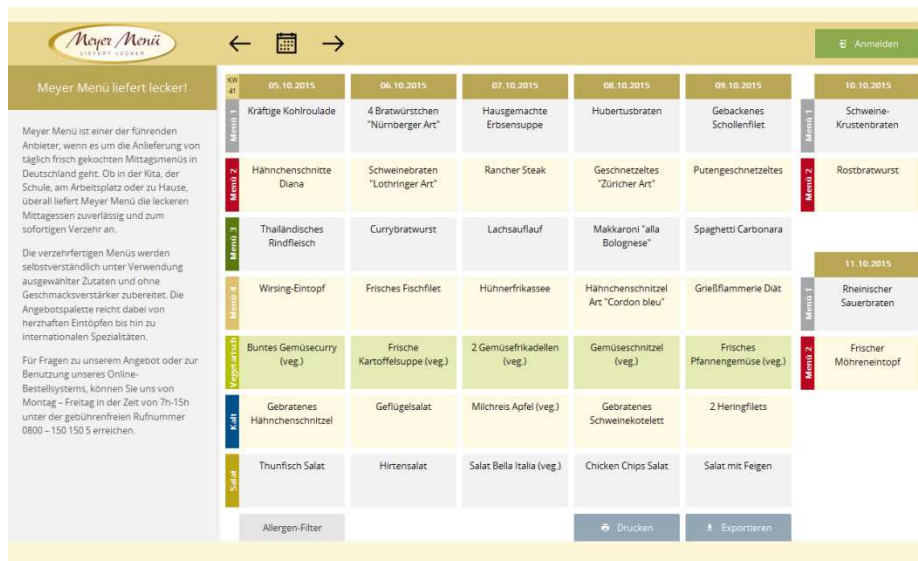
Meyer Menü
LIEFERT LECKER

Anmelden

Meyer Menü liefert lecker!

Meyer Menü ist einer der führenden Anbieter, wenn es um die Anlieferung von täglich frisch gekochten Mittagsmenüs in Deutschland geht. Ob in der Kita, der Schule, am Arbeitsplatz oder zu Hause, überall liefert Meyer Menü die leckeren Mittagessen zuverlässig und zum sofortigen Verzehr an.

Die verzehrfertigen Menüs werden selbstverständlich unter Verwendung ausgewählter Zutaten und ohne Geschmacksverstärker zubereitet. Die Angebotspalette reicht dabei von herzhaften Eintöpfen bis hin zu internationalen Spezialitäten.

Für Fragen zu unserem Angebot oder zur Benutzung unseres Online-Bestellsystems, können Sie uns von Montag – Freitag in der Zeit von 7h-15h unter der gebührenfreien Rufnummer 0800 – 150 150 5 erreichen.

| KW 41 | 05.10.2015 | 06.10.2015 | 07.10.2015 | 08.10.2015 | 09.10.2015 |
|---|---|---|---|---|---|
| Menü 1 | Kräftige Kohlroulade | 4 Bratwürstchen "Nürnberger Art" | Hausgemachte Erbsensuppe | Hubertusbraten | Gebackenes Schollenfilet |
| Menü 2 | Hähnchenschnitte Diana | Schweinebraten "Lothringer Art" | Rancher Steak | Geschnetzeltes "Züricher Art" | Putengeschnetzeltes |
| Menü 3 | Thailändisches Rindfleisch | Currybratwurst | Lachsauflauf | Makkaroni "alla Bolognese" | Spaghetti Carbonara |
| Menü 4 | Wirsing-Eintopf | Frisches Fischfilet | Hühnerfrikassee | Hähnchenschnitzel Art "Cordon bleu" | Grießflammerie Diät |
| Vegetarisch | Buntes Gemüsecurry (veg.) | Frische Kartoffelsuppe (veg.) | 2 Gemüsefrikadellen (veg.) | Gemüseschnitzel (veg.) | Frisches Pfannengemüse (veg.) |
| Kalt | Gebratenes Hähnchenschnitzel | Geflügelsalat | Milchreis Apfel (veg.) | Gebratenes Schweinekotelett | 2 Heringfilets |
| Salat | Thunfisch Salat | Hirtensalat | Salat Bella Italia (veg.) | Chicken Chips Salat | Salat mit Feigen |

| | 10.10.2015 |
|---|---|
| Menü 1 | Schweine-Krustenbraten |
| Menü 2 | Rostbratwurst |

| | 11.10.2015 |
|---|---|
| Menü 1 | Rheinischer Sauerbraten |
| Menü 2 | Frischer Möhreneintopf |

Allergen-Filter
Drucken
Exportieren